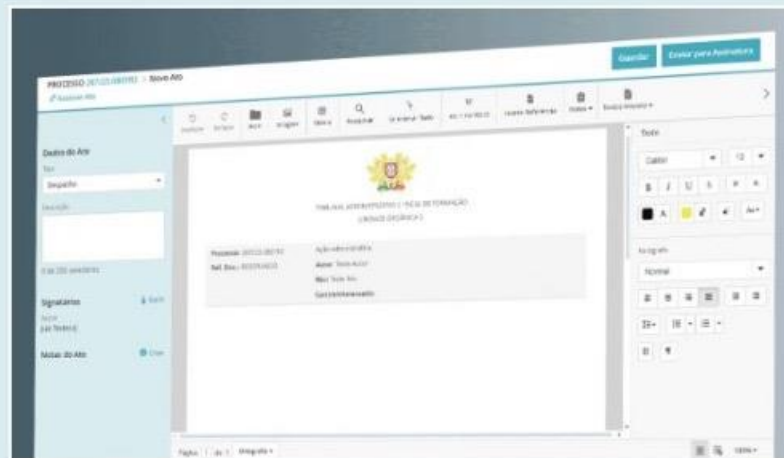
PROCESSO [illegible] > Novo Ato

Guardar

Enviar para Assinatura

Dados do Ato

Despacho

Signatários

Notas do Ato

TRIBUNAL ADMINISTRATIVO E FISCAL DE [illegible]

Processo: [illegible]

Ref. Doc.: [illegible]

Texto

Calibri

12

Parágrafo

Normal

Página 1 de 1